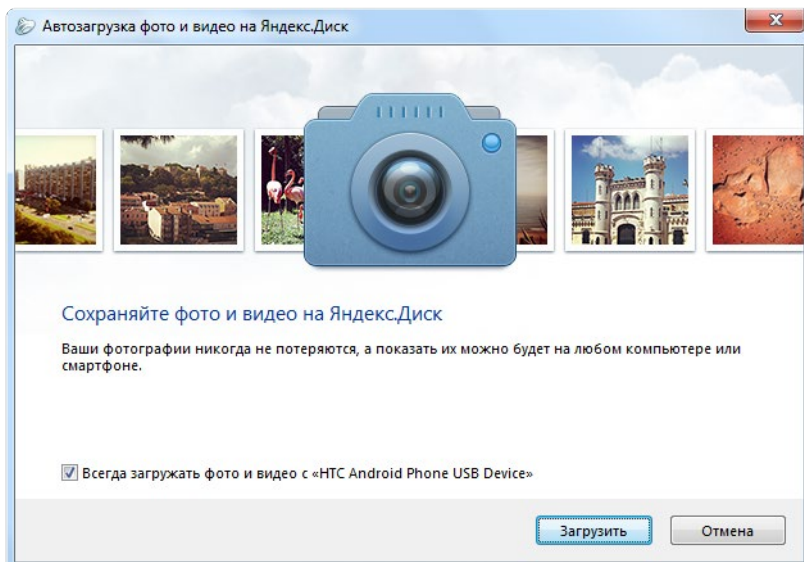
Автозагрузка фото и видео на Яндекс.Диск

Сохраняйте фото и видео на Яндекс.Диск

Ваши фотографии никогда не потеряются, а показать их можно будет на любом компьютере или смартфоне.

Всегда загружать фото и видео с «HTC Android Phone USB Device»

Загрузить

Отмена